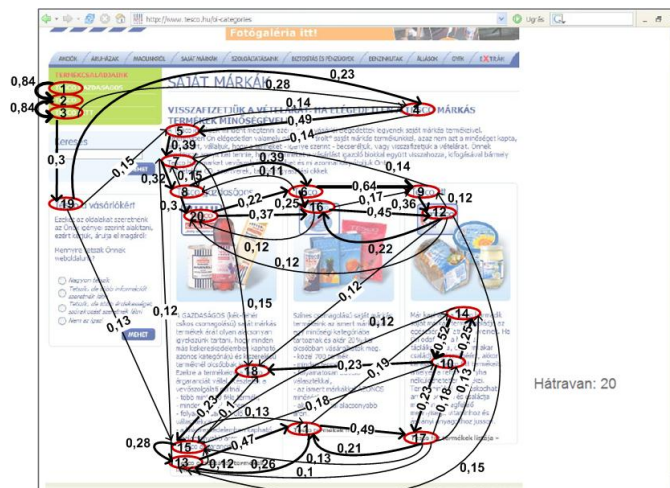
http://www.tesco.hu/bi-categories
Ugrás
Fotógaléria itt!
AKCIÓK | ÁRUHÁZAK | MAGUNKRÓL | SAJÁT MÁRKÁK | SZOLGÁLTATÁSOK | BIZTOSÍTÁS ÉS PÉNZÜGYEK | BENZINKUTAK | ÁLLÁSOK | GYIK | EXTRÁK
TERMÉKCSALÁDJAINK
SAJÁT MÁRKÁK
VISSZAFIZETJÜK A VÉTELÁRAT, HA ELÉGEDETLEN A TESCO MÁRKÁS TERMÉKEK MINŐSÉGÉVEL
Vásárlóink!
Mennyire tetszik Önnek weboldalunk?
MEHET
Hátravan: 20
0,84
0,84
0,28
0,23
0,14
0,49
0,14
0,3
0,15
0,39
0,32
0,15
0,39
0,11
0,14
0,64
0,12
0,22
0,25
0,17
0,36
0,3
0,37
0,45
0,12
0,22
0,12
0,15
0,12
0,12
0,13
0,12
0,52
0,25
0,23
0,19
0,13
0,3
0,18
0,13
0,18
0,13
0,47
0,49
0,28
0,13
0,21
0,12
0,26
0,1
0,15
1
2
3
4
5
7
8
19
20
6
16
9
12
14
10
18
11
15
13
17